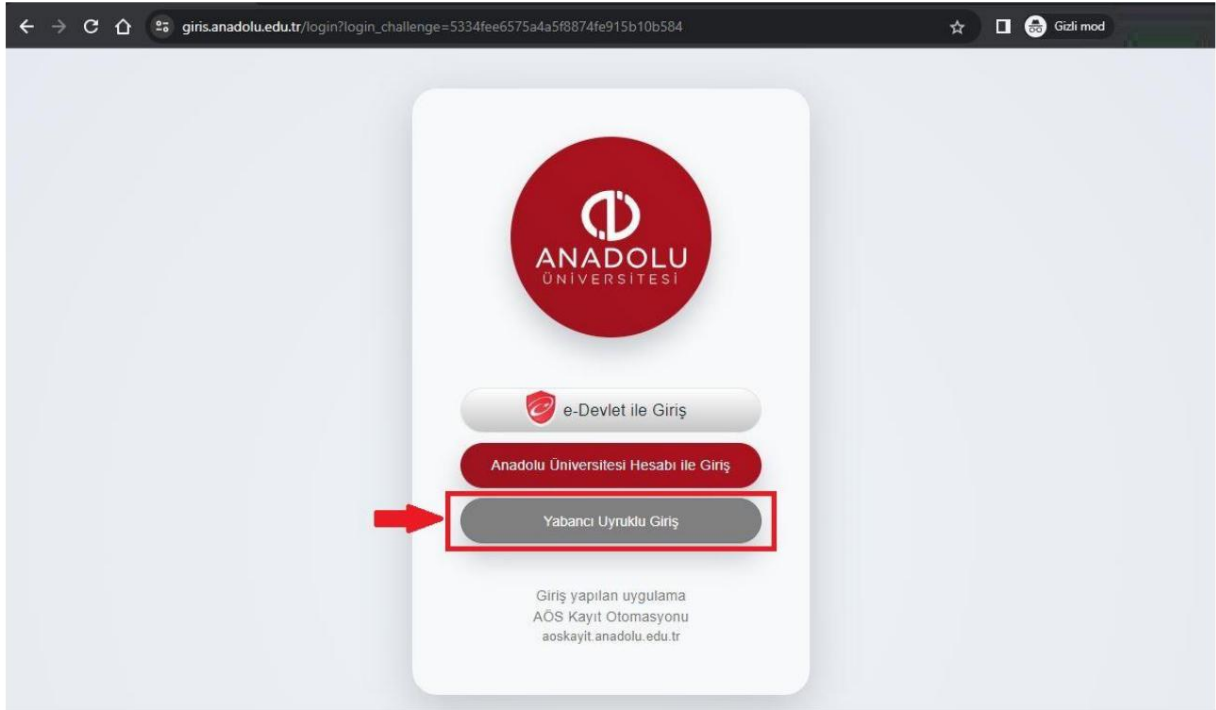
giris.anadolu.edu.tr/login?login_challenge=5334fee6575a4a5f8874fe915b10b584

Gizli mod

ANADOLU
ÜNİVERSİTESİ

e-Devlet ile Giriş

Anadolu Üniversitesi Hesabı ile Giriş

Yabancı Uyruklu Giriş

Giriş yapılan uygulama
AÖS Kayıt Otomasyonu
aoskayit.anadolu.edu.tr